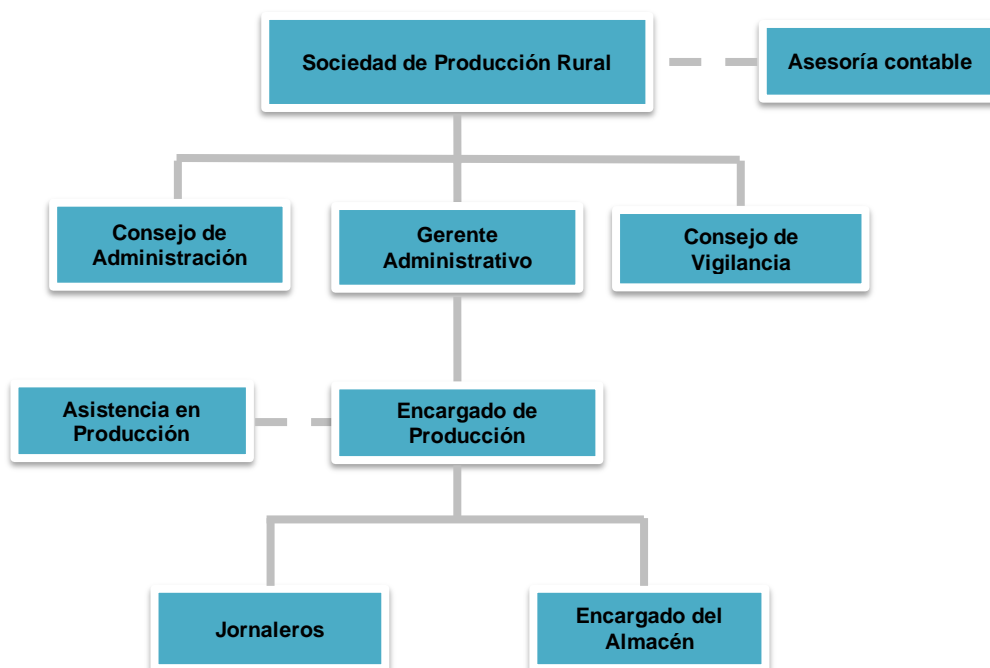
Sociedad de Producción Rural

Asesoría contable

Consejo de Administración

Gerente Administrativo

Consejo de Vigilancia

Asistencia en Producción

Encargado de Producción

Jornaleros

Encargado del Almacén